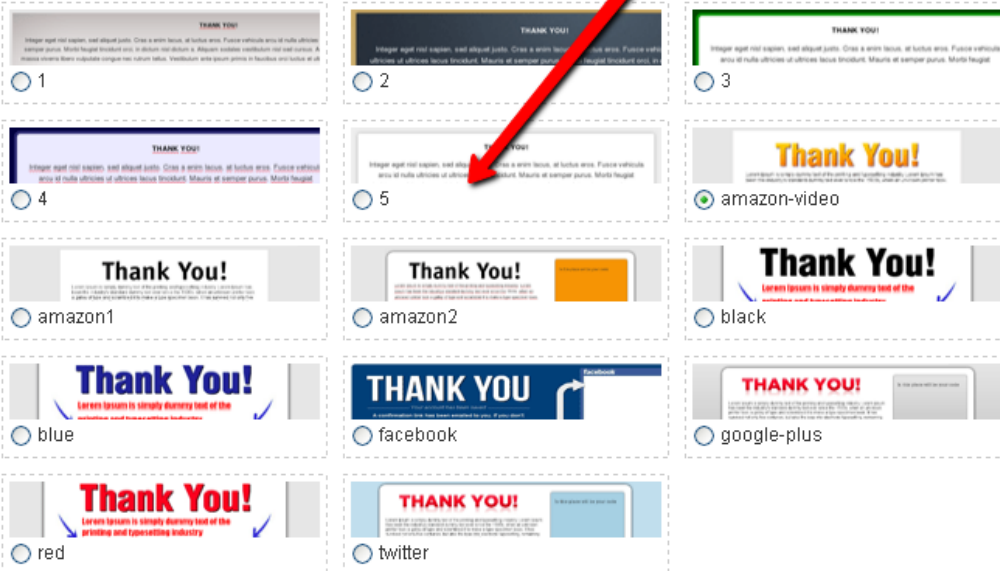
THANK YOU!
Integer eget nisl sapien, sed aliquet justo. Cras a enim lacus, at luctus eros. Fusce vehicula arcu id nulla ultricies ut ultrices lacus tincidunt. Mauris et semper purus. Morbi feugiat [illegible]
1

THANK YOU!
Integer eget nisl sapien, sed aliquet justo. Cras a enim lacus, at luctus eros. Fusce vehicula arcu id nulla ultricies ut ultrices lacus tincidunt. Mauris et semper purus. Morbi feugiat
2

THANK YOU!
Integer eget nisl sapien, sed aliquet justo. Cras a enim lacus, at luctus eros. Fusce vehicula arcu id nulla ultricies ut ultrices lacus tincidunt. Mauris et semper purus. Morbi feugiat
3

THANK YOU!
Integer eget nisl sapien, sed aliquet justo. Cras a enim lacus, at luctus eros. Fusce vehicula arcu id nulla ultricies ut ultrices lacus tincidunt. Mauris et semper purus. Morbi feugiat
4

THANK YOU!
Integer eget nisl sapien, sed aliquet justo. Cras a enim lacus, at luctus eros. Fusce vehicula arcu id nulla ultricies ut ultrices lacus tincidunt. Mauris et semper purus. Morbi feugiat
5

Thank You!
amazon-video

Thank You!
amazon1

Thank You!
amazon2

Thank You!
Lorem Ipsum is simply dummy text of the printing and typesetting industry
black

Thank You!
Lorem Ipsum is simply dummy text of the printing and typesetting industry
blue

THANK YOU
facebook
facebook

THANK YOU!
google-plus

Thank You!
Lorem Ipsum is simply dummy text of the printing and typesetting industry
red

THANK YOU!
twitter